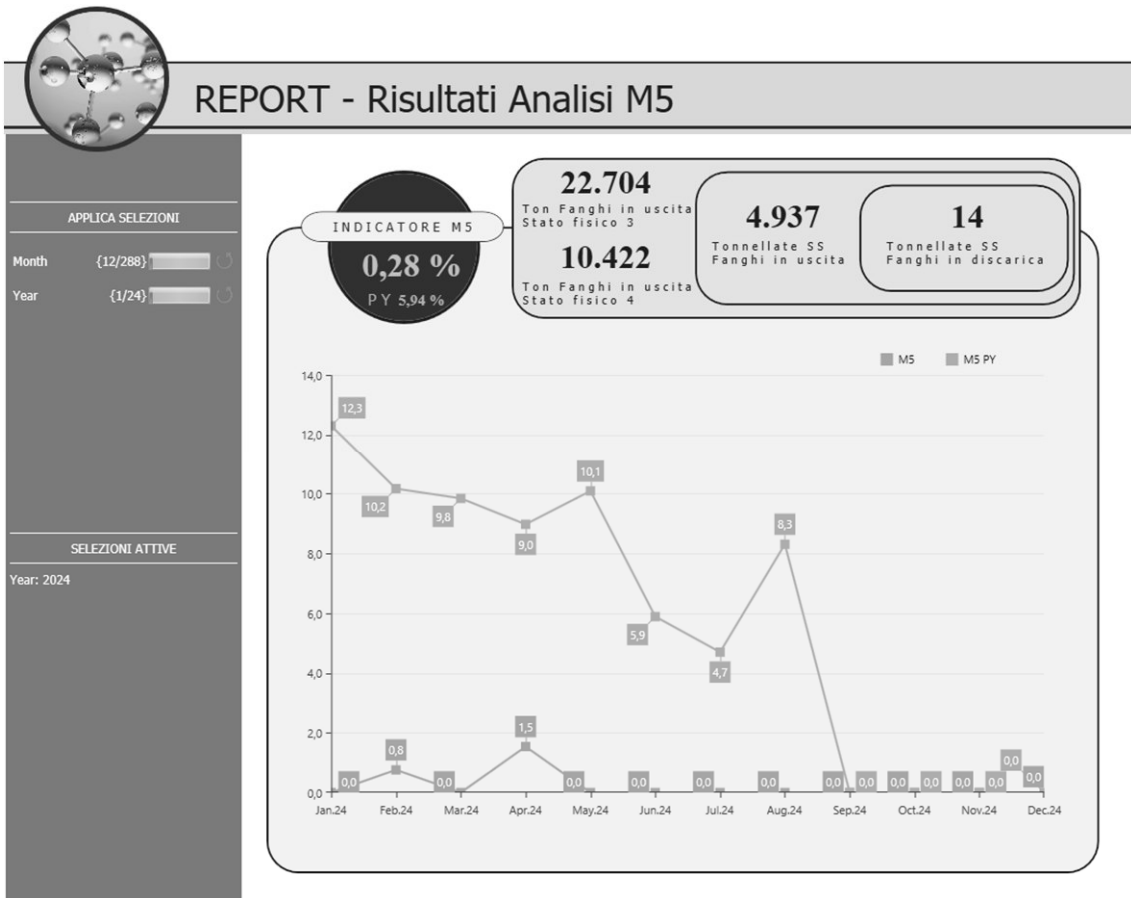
REPORT - Risultati Analisi M5

APPLICA SELEZIONI

Month {12/288}

Year {1/24}

SELEZIONI ATTIVE

Year: 2024

INDICATORE M5

0,28 %

PY 5,94 %

22.704
Ton Fanghi in uscita Stato fisico 3

10.422
Ton Fanghi in uscita Stato fisico 4

4.937
Tonnellate SS Fanghi in uscita

14
Tonnellate SS Fanghi in discarica

M5 M5 PY

14,0
12,0
10,0
8,0
6,0
4,0
2,0
0,0

12,3 10,2 9,8 9,0 10,1 5,9 4,7 8,3 0,0 0,0 0,0 0,0

0,0 0,8 0,0 1,5 0,0 0,0 0,0 0,0 0,0 0,0 0,0 0,0

Jan.24 Feb.24 Mar.24 Apr.24 May.24 Jun.24 Jul.24 Aug.24 Sep.24 Oct.24 Nov.24 Dec.24